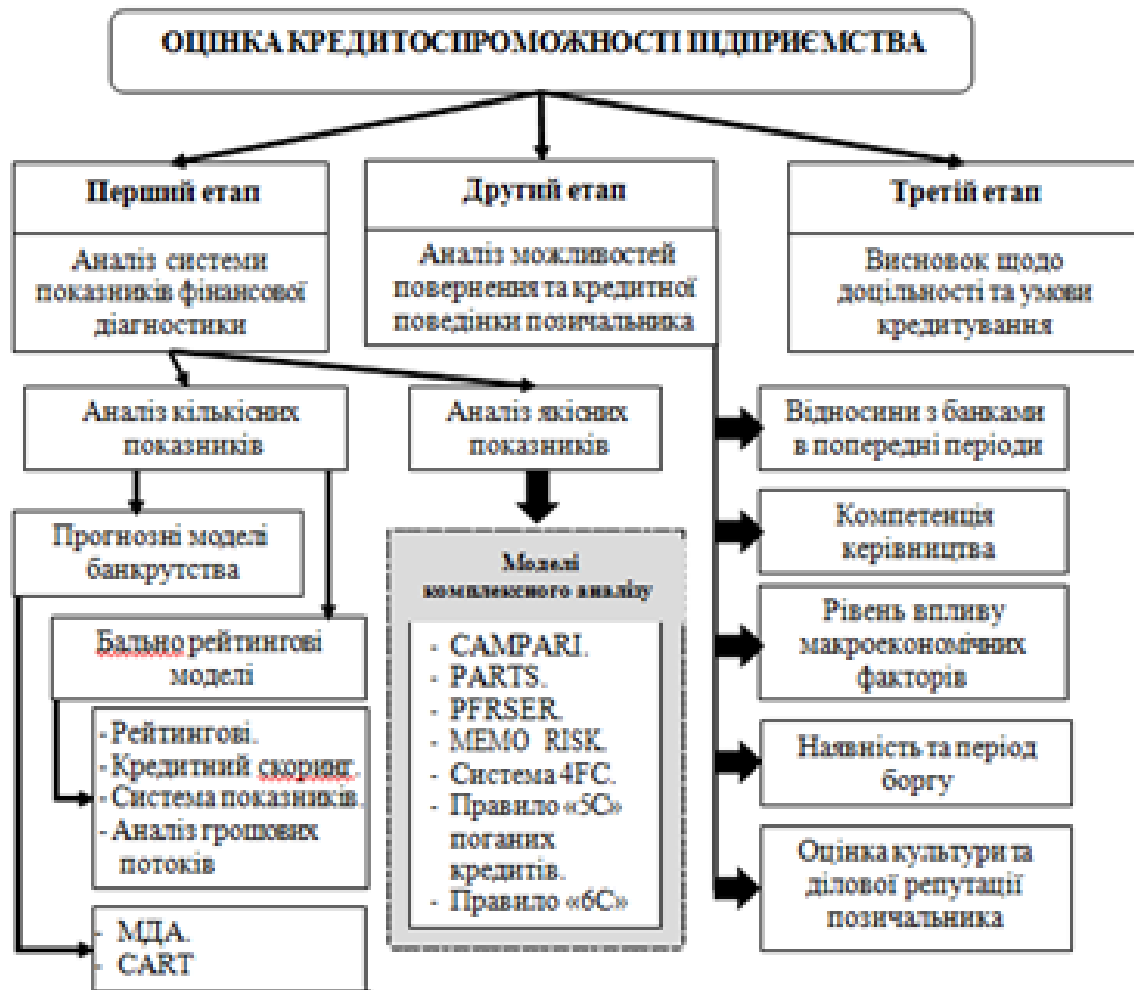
ОЦІНКА КРЕДИТОСПРОМОЖНОСТІ ПІДПРИЄМСТВА

Перший етап

Аналіз системи показників фінансової діагностики

Другий етап

Аналіз можливостей повернення та кредитної поведінки позичальника

Третій етап

Висновок щодо доцільності та умови кредитування

Аналіз кількісних показників

Аналіз якісних показників

Прогнозні моделі банкрутства

Бально рейтингові моделі

- Рейтингові.
- Кредитний скоринг.
- Система показників.
- Аналіз грошових потоків

- МДА.
- CART

Моделі комплексного аналізу

- CAMPARI.
- PARTS.
- PFRSER.
- MEMO RISK.
- Система 4FC.
- Правило «5С» поганих кредитів.
- Правило «6С»

Відносини з банками в попередні періоди

Компетенція керівництва

Рівень впливу макроекономічних факторів

Наявність та період боргу

Оцінка культури та ділової репутації позичальника